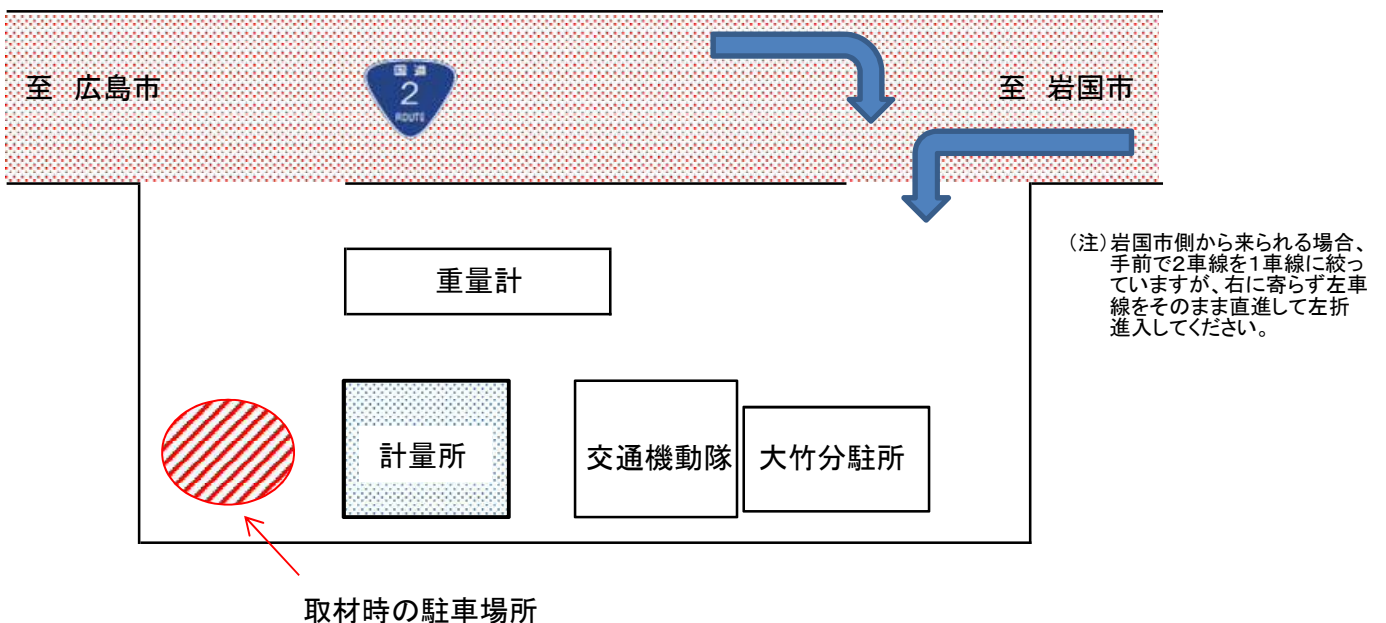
至　広島市

国道
2
ROUTE

至　岩国市

（注）岩国市側から来られる場合、手前で2車線を1車線に絞っていますが、右に寄らず左車線をそのまま直進して左折進入してください。

重量計

計量所

交通機動隊

大竹分駐所

取材時の駐車場所